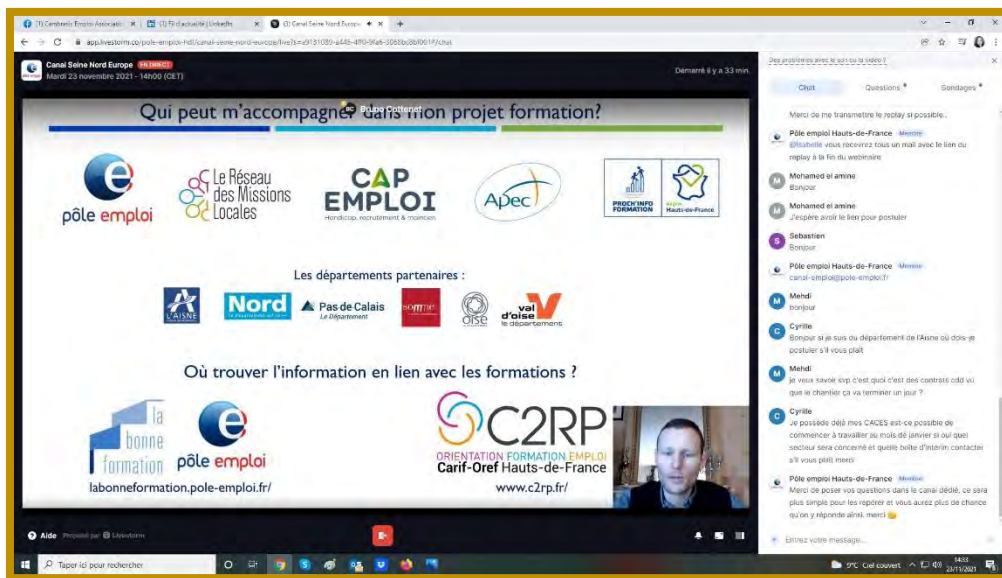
(1) Cambrésis Emploi Associatio ×
(1) Fil d'actualité | LinkedIn ×
(3) Canal Seine Nord Europe ×
+
app.livestorm.co/pole-emploi-hdf/canal-seine-nord-europe/live?s=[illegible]/chat

Canal Seine Nord Europe EN DIRECT
Mardi 23 novembre 2021 - 14h00 (CET)
Démarré il y a 33 min.

Qui peut m'accompagner dans mon projet formation?
Bruno Cottenet

pôle emploi
Le Réseau des Missions Locales
CAP EMPLOI
Handicap, recrutement & maintien
Apec
PROCH'INFO FORMATION
Région Hauts-de-France

Les départements partenaires :
L'AISNE
Nord
Pas de Calais Le Département
somme
oise
val d'oise le département

Où trouver l'information en lien avec les formations ?
la bonne formation
pôle emploi
labonneformation.pole-emploi.fr/
C2RP
ORIENTATION FORMATION EMPLOI
Carif-Oref Hauts-de-France
www.c2rp.fr/

Aide Propulsé par Livestorm

Des problèmes avec le son ou la vidéo ?
Chat
Questions
Sondages

Merci de me transmettre le replay si possible..

Pôle emploi Hauts-de-France Membre
@Isabelle vous recevrez tous un mail avec le lien du replay à la fin du webinaire

Mohamed el amine
Bonjour

Mohamed el amine
J'espère avoir le lien pour postuler

Sebastien
Bonjour

Pôle emploi Hauts-de-France Membre
canal-emploi@pole-emploi.fr

Mehdi
bonjour

Cyrille
Bonjour si je suis du département de l'Aisne où dois-je postuler s'il vous plait

Mehdi
je veux savoir svp c'est quoi c'est des contrats cdd vu que le chantier ça va terminer un jour ?

Cyrille
Je possède déjà mes CACES est-ce possible de commencer à travailler au mois de janvier si oui quel secteur sera concerné et quelle boîte d'intérim contacter s'il vous plaît merci

Pôle emploi Hauts-de-France Membre
Merci de poser vos questions dans le canal dédié, ce sera plus simple pour les repérer et vous aurez plus de chance qu'on y réponde ainsi. merci

Entrez votre message...

Taper ici pour rechercher
9°C Ciel couvert
14:33
23/11/2021